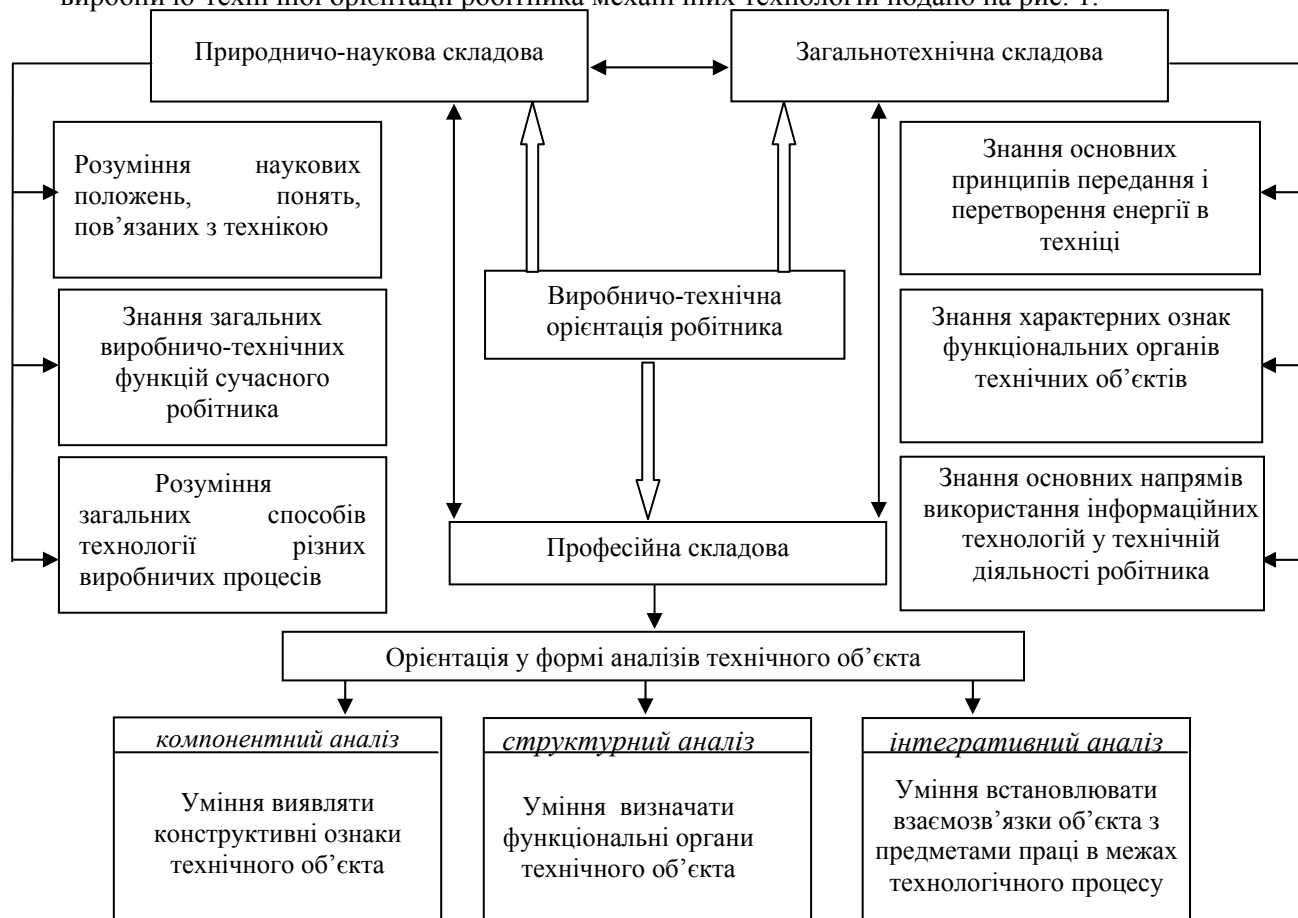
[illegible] виробничо-технічної орієнтації робітника механічних технологій подано на рис. 1.

Природничо-наукова складова

Загальнотехнічна складова

Розуміння наукових положень, понять, пов'язаних з технікою

Знання загальних виробничо-технічних функцій сучасного робітника

Розуміння загальних способів технології різних виробничих процесів

Виробничо-технічна орієнтація робітника

Професійна складова

Знання основних принципів передання і перетворення енергії в техніці

Знання характерних ознак функціональних органів технічних об'єктів

Знання основних напрямів використання інформаційних технологій у технічній діяльності робітника

Орієнтація у формі аналізів технічного об'єкта

*компонентний аналіз*

Уміння виявляти конструктивні ознаки технічного об'єкта

*структурний аналіз*

Уміння визначати функціональні органи технічного об'єкта

*інтегративний аналіз*

Уміння встановлювати взаємозв'язки об'єкта з предметами праці в межах технологічного процесу